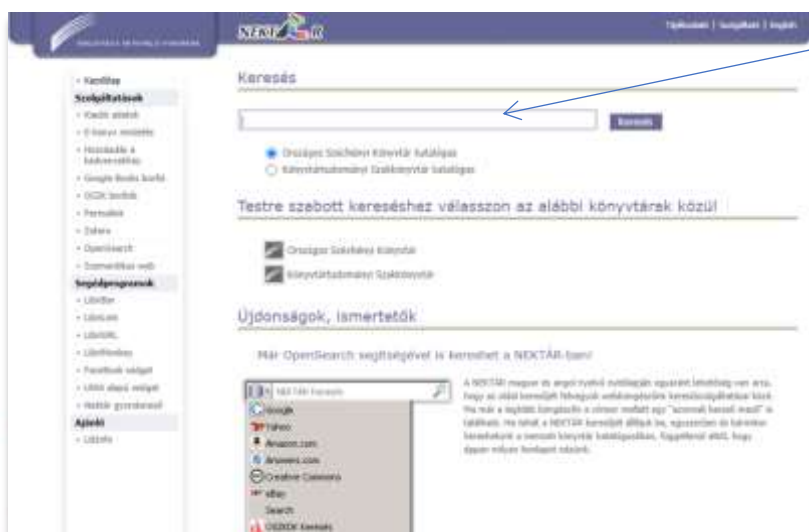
NEKTÁR

Tájékoztató | Szolgáltatás | English

• Kezdőlap
Szolgáltatások
• Kezdő oldalak
• E-könyv rendelés
• Hozzáadás a könyvjelzőkhöz
• Google Books Kurfé
• OCDK Kurfét
• Formulák
• Zotero
• OpenSearch
• Szemantikus web
Segédprogramok
• LibX
• LibriLink
• LibriURL
• LibriWindow
• Facebook widget
• Unix alapú widget
• Mobile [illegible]
Ajánló
• Libinfo

Keresés

Keresés

Országos Széchényi Könyvtár katalógusa
Könyvtártudományi Szakkönyvtár katalógusa

Testre szabott kereséshez válasszon az alábbi könyvtárak közül!

Országos Széchényi Könyvtár
Könyvtártudományi Szakkönyvtár

Újdonságok, ismertetők

Már OpenSearch segítségével is kereshet a NEKTÁR-ban!

NEKTÁR Keresés
Google
Yahoo
Amazon.com
Answers.com
Creative Commons
eBay
Search
OSZKDK Keresés

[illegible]